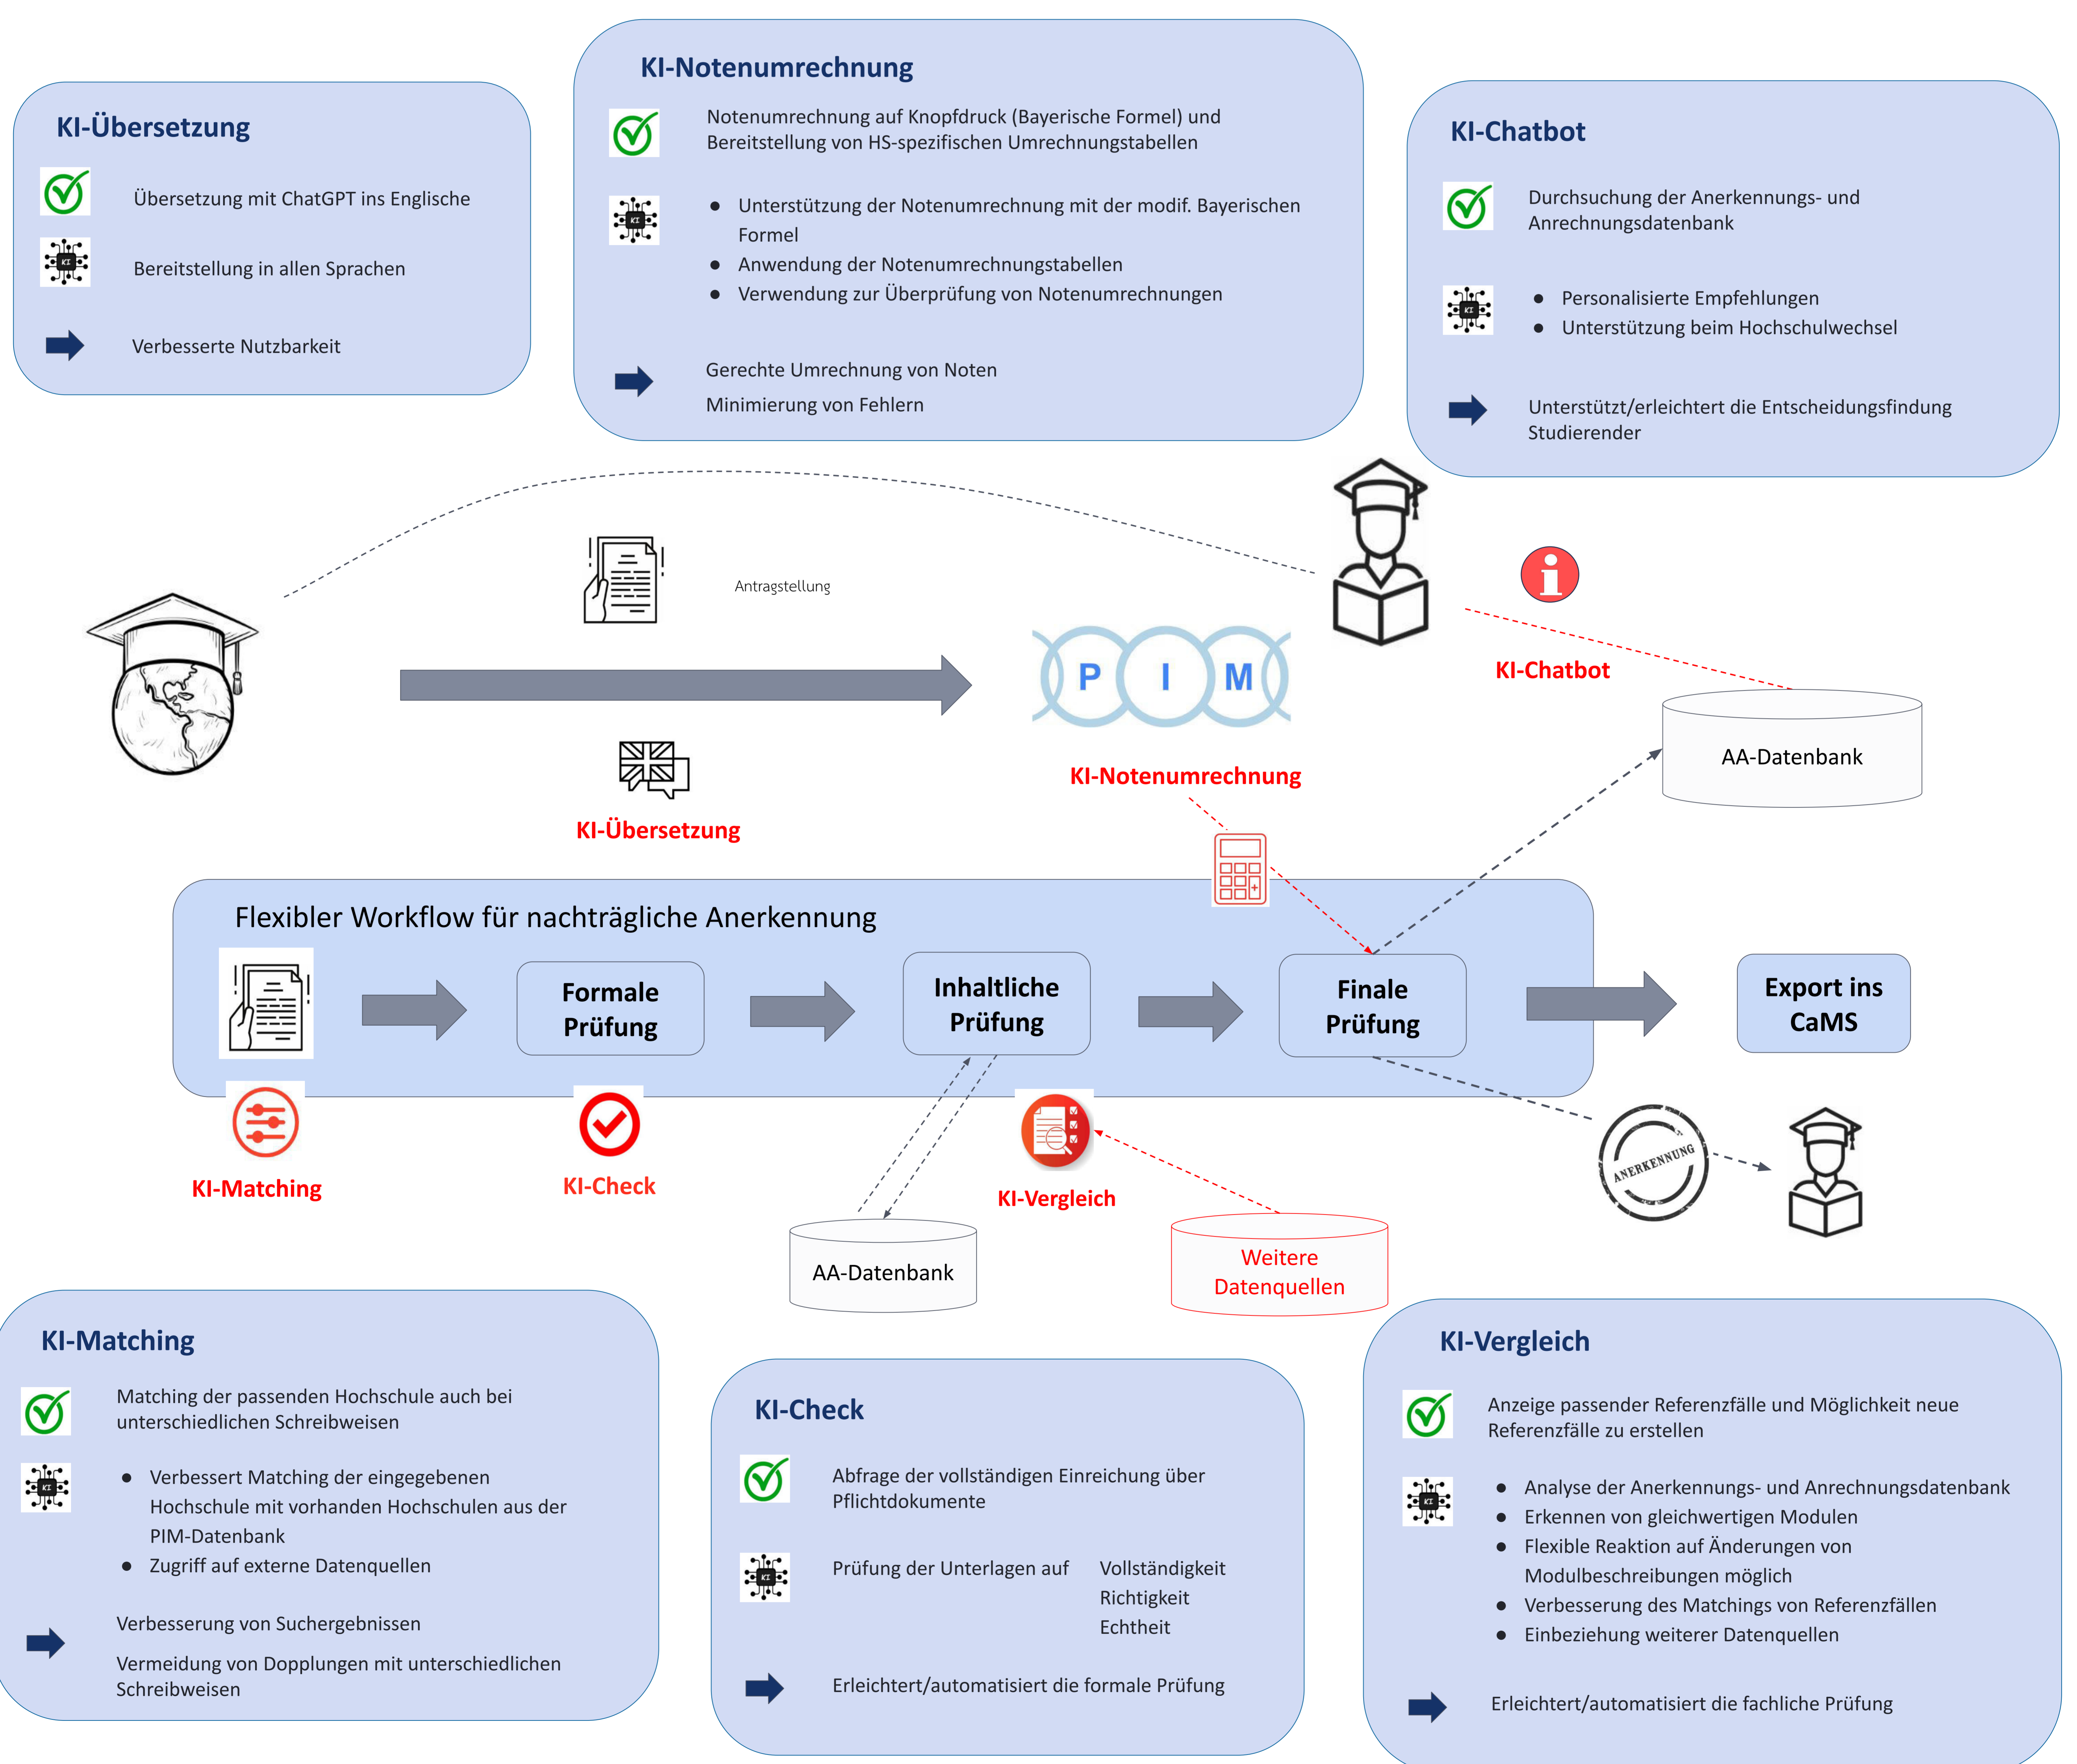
KI-Übersetzung

Übersetzung mit ChatGPT ins Englische

KI

Bereitstellung in allen Sprachen

Verbesserte Nutzbarkeit

KI-Notenumrechnung

Notenumrechnung auf Knopfdruck (Bayerische Formel) und Bereitstellung von HS-spezifischen Umrechnungstabellen

KI

- Unterstützung der Notenumrechnung mit der modif. Bayerischen Formel
- Anwendung der Notenumrechnungstabellen
- Verwendung zur Überprüfung von Notenumrechnungen

Gerechte Umrechnung von Noten

Minimierung von Fehlern

KI-Chatbot

Durchsuchung der Anerkennungs- und Anrechnungsdatenbank

KI

- Personalisierte Empfehlungen
- Unterstützung beim Hochschulwechsel

Unterstützt/erleichtert die Entscheidungsfindung Studierender

Antragstellung

P I M

KI-Chatbot

AA-Datenbank

KI-Notenumrechnung

KI-Übersetzung

Flexibler Workflow für nachträgliche Anerkennung

Formale Prüfung

Inhaltliche Prüfung

Finale Prüfung

Export ins CaMS

KI-Matching

KI-Check

KI-Vergleich

ANERKENNUNG

AA-Datenbank

Weitere Datenquellen

KI-Matching

Matching der passenden Hochschule auch bei unterschiedlichen Schreibweisen

KI

- Verbessert Matching der eingegebenen Hochschule mit vorhanden Hochschulen aus der PIM-Datenbank
- Zugriff auf externe Datenquellen

Verbesserung von Suchergebnissen

Vermeidung von Dopplungen mit unterschiedlichen Schreibweisen

KI-Check

Abfrage der vollständigen Einreichung über Pflichtdokumente

KI

Prüfung der Unterlagen auf Vollständigkeit Richtigkeit Echtheit

Erleichtert/automatisiert die formale Prüfung

KI-Vergleich

Anzeige passender Referenzfälle und Möglichkeit neue Referenzfälle zu erstellen

KI

- Analyse der Anerkennungs- und Anrechnungsdatenbank
- Erkennen von gleichwertigen Modulen
- Flexible Reaktion auf Änderungen von Modulbeschreibungen möglich
- Verbesserung des Matchings von Referenzfällen
- Einbeziehung weiterer Datenquellen

Erleichtert/automatisiert die fachliche Prüfung